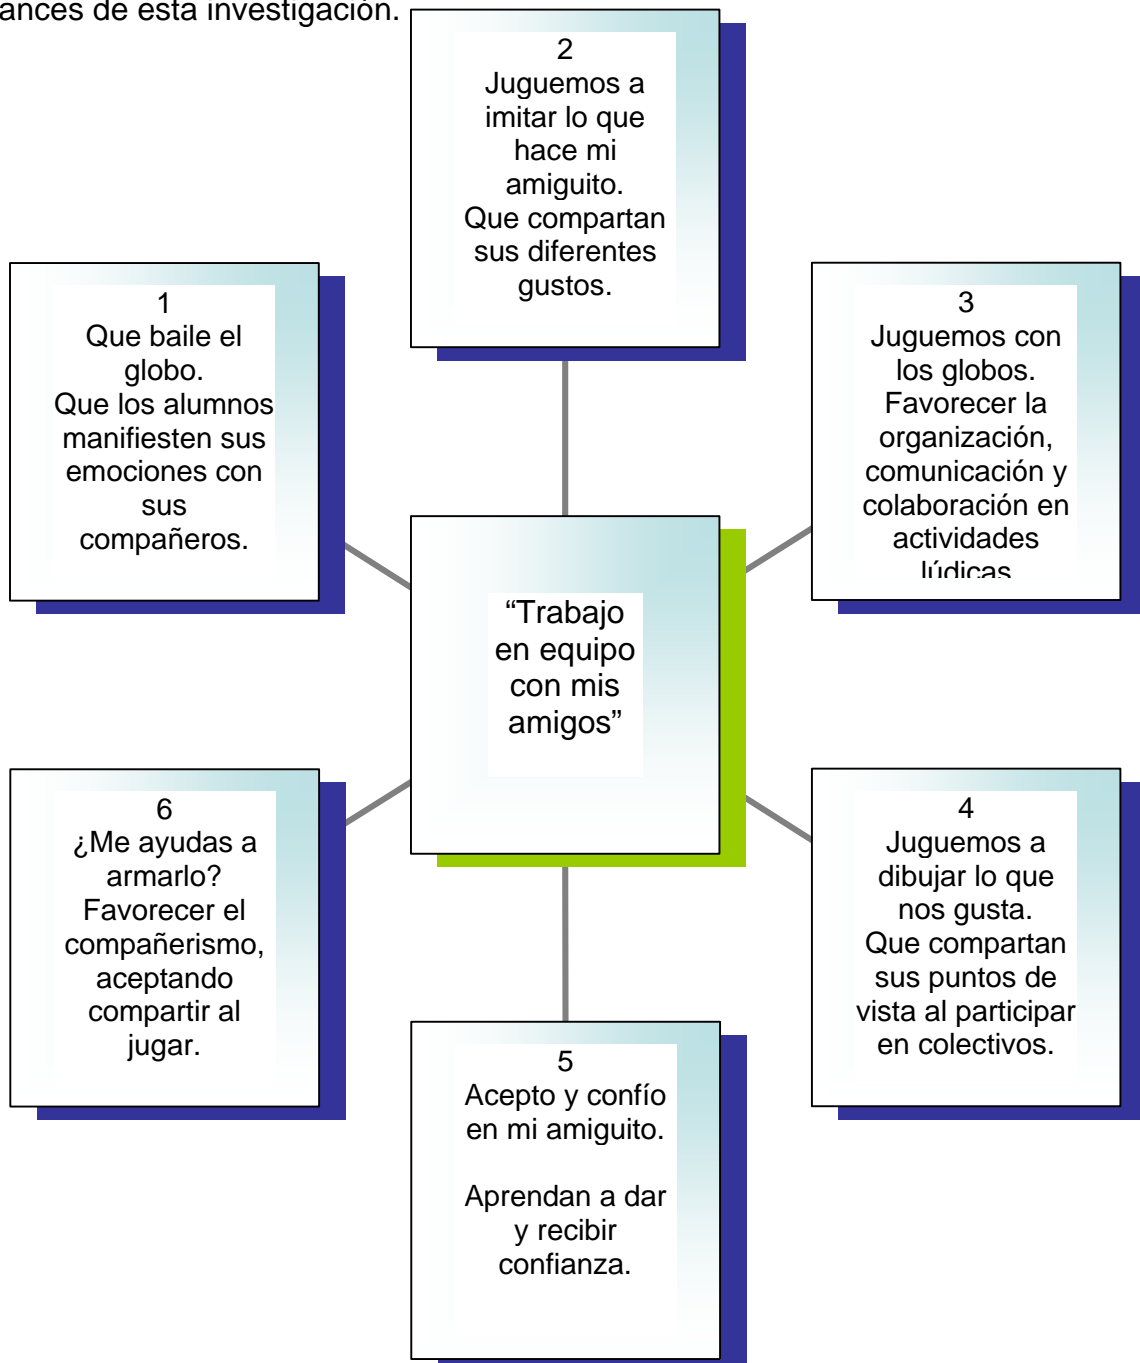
ances de esta investigación.

2
Juguemos a imitar lo que hace mi amiguito.
Que compartan sus diferentes gustos.

1
Que baile el globo.
Que los alumnos manifiesten sus emociones con sus compañeros.

3
Juguemos con los globos.
Favorecer la organización, comunicación y colaboración en actividades lúdicas

“Trabajo en equipo con mis amigos”

6
¿Me ayudas a armarlo?
Favorecer el compañerismo, aceptando compartir al jugar.

4
Juguemos a dibujar lo que nos gusta.
Que compartan sus puntos de vista al participar en colectivos.

5
Acepto y confío en mi amiguito.

Aprendan a dar y recibir confianza.